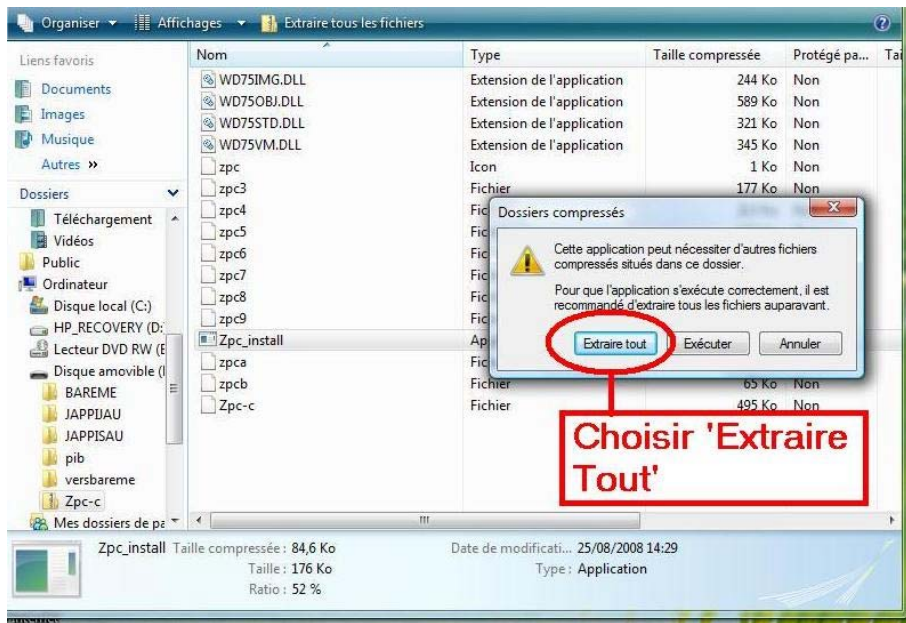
Organiser ▾ Affichages ▾ Extraire tous les fichiers

Liens favoris
Documents
Images
Musique
Autres »

Dossiers
Téléchargement
Vidéos
Public
Ordinateur
Disque local (C:)
HP_RECOVERY (D:
Lecteur DVD RW (E
Disque amovible (I
BAREME
JAPPIJAU
JAPPISAU
pib
versbareme
Zpc-c
Mes dossiers de pa

| Nom | Type | Taille compressée | Protégé pa... | Tai |
|---|---|---|---|---|
| WD75IMG.DLL | Extension de l'application | 244 Ko | Non | |
| WD75OBJ.DLL | Extension de l'application | 589 Ko | Non | |
| WD75STD.DLL | Extension de l'application | 321 Ko | Non | |
| WD75VM.DLL | Extension de l'application | 345 Ko | Non | |
| zpc | Icon | 1 Ko | Non | |
| zpc3 | Fichier | 177 Ko | Non | |
| zpc4 | Fic | | | |
| zpc5 | Fic | | | |
| zpc6 | Fic | | | |
| zpc7 | Fic | | | |
| zpc8 | Fic | | | |
| zpc9 | Fic | | | |
| Zpc_install | Ap | | | |
| zpca | Fic | | | |
| zpcb | Fichier | 65 Ko | Non | |
| Zpc-c | Fichier | 495 Ko | Non | |

Dossiers compressés
Cette application peut nécessiter d'autres fichiers compressés situés dans ce dossier.
Pour que l'application s'exécute correctement, il est recommandé d'extraire tous les fichiers auparavant.
Extraire tout Exécuter Annuler

Choisir 'Extraire Tout'

Zpc_install Taille compressée : 84,6 Ko Date de modificati... 25/08/2008 14:29
Taille : 176 Ko Type : Application
Ratio : 52 %